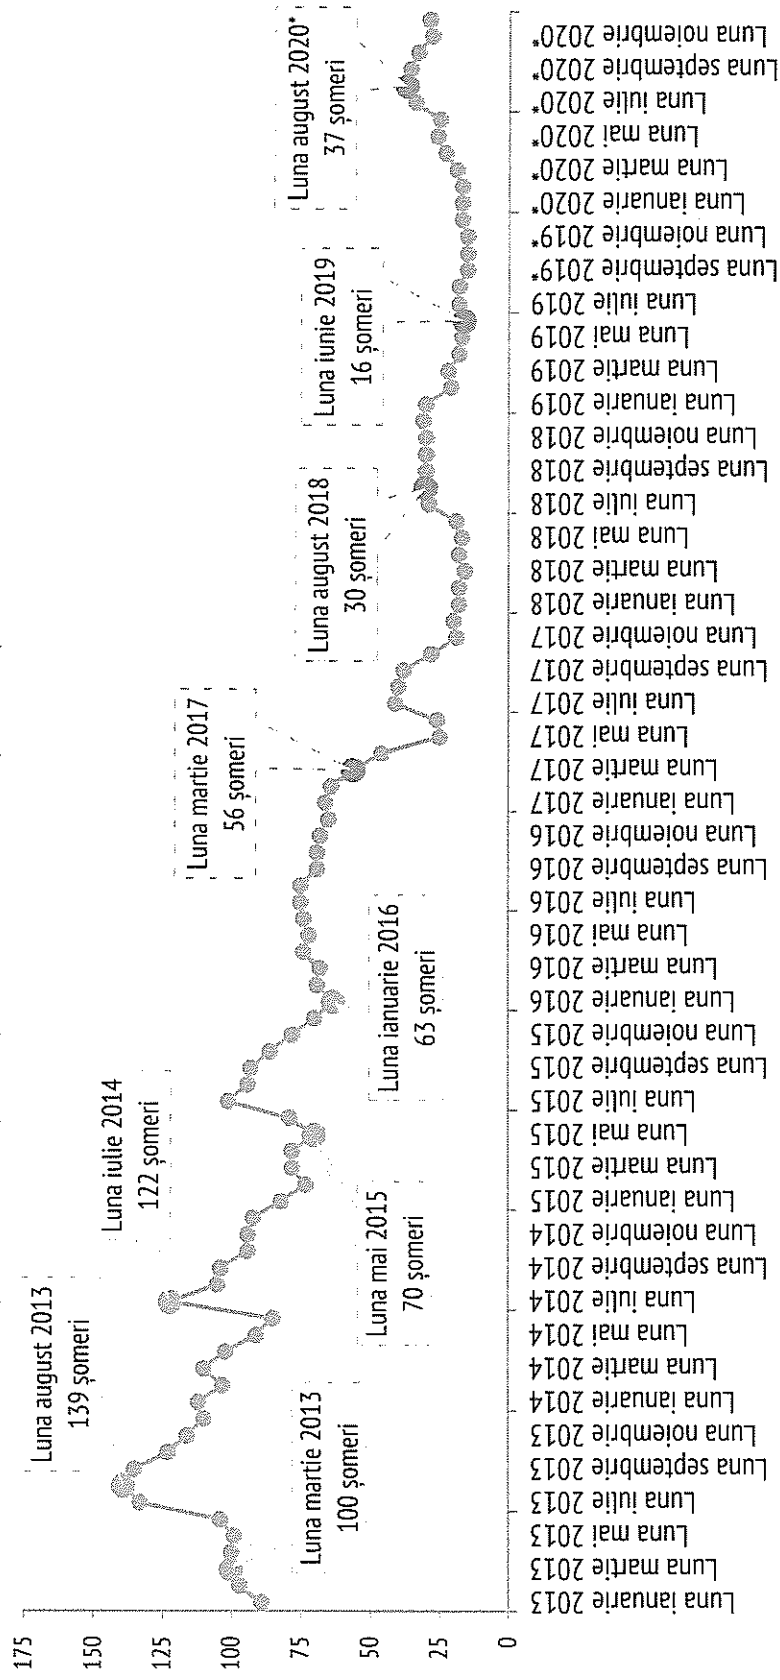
175
150
125
100
75
50
25
0

Luna august 2013
139 șomeri

Luna martie 2013
100 șomeri

Luna iulie 2014
122 șomeri

Luna mai 2015
70 șomeri

Luna ianuarie 2016
63 șomeri

Luna martie 2017
56 șomeri

Luna august 2018
30 șomeri

Luna iunie 2019
16 șomeri

Luna august 2020*
37 șomeri

Luna ianuarie 2013
Luna martie 2013
Luna mai 2013
Luna iulie 2013
Luna septembrie 2013
Luna noiembrie 2013
Luna ianuarie 2014
Luna martie 2014
Luna mai 2014
Luna iulie 2014
Luna septembrie 2014
Luna noiembrie 2014
Luna ianuarie 2015
Luna martie 2015
Luna mai 2015
Luna iulie 2015
Luna septembrie 2015
Luna noiembrie 2015
Luna ianuarie 2016
Luna martie 2016
Luna mai 2016
Luna iulie 2016
Luna septembrie 2016
Luna noiembrie 2016
Luna ianuarie 2017
Luna martie 2017
Luna mai 2017
Luna iulie 2017
Luna septembrie 2017
Luna noiembrie 2017
Luna ianuarie 2018
Luna martie 2018
Luna mai 2018
Luna iulie 2018
Luna septembrie 2018
Luna noiembrie 2018
Luna ianuarie 2019
Luna martie 2019
Luna mai 2019
Luna iulie 2019
Luna septembrie 2019*
Luna noiembrie 2019*
Luna ianuarie 2020*
Luna martie 2020*
Luna mai 2020*
Luna iulie 2020*
Luna septembrie 2020*
Luna noiembrie 2020*